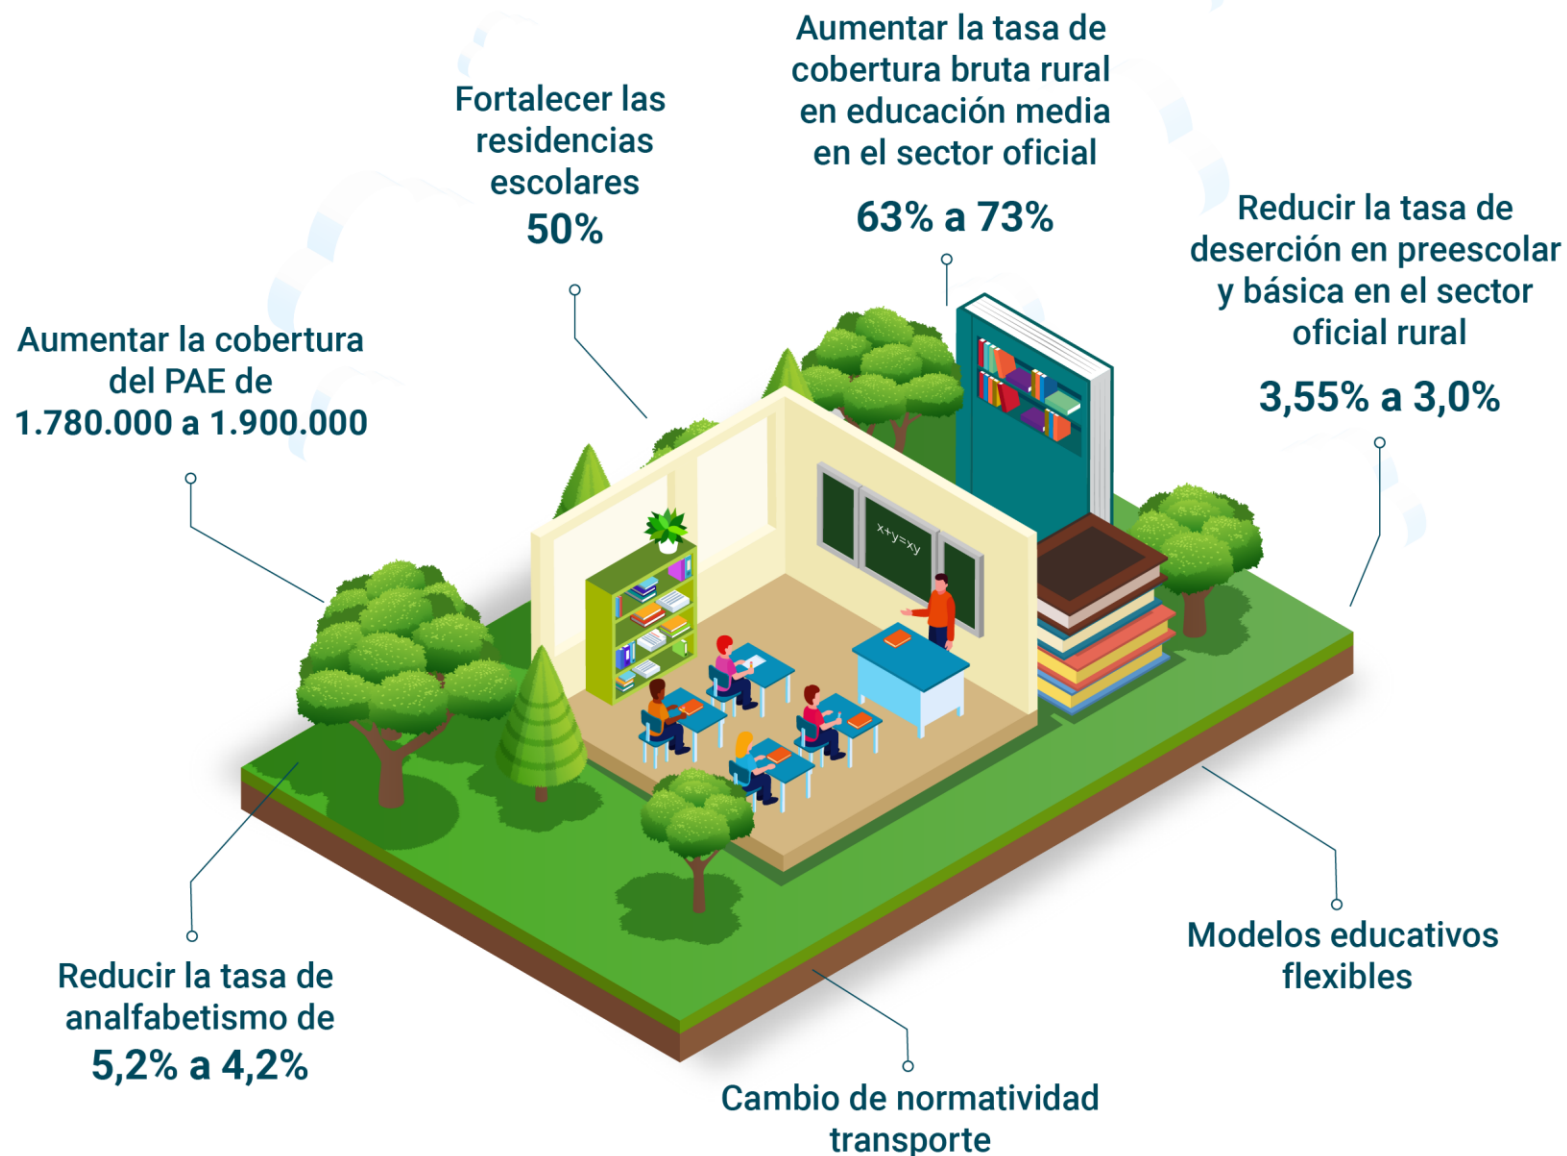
Aumentar la tasa de cobertura bruta rural en educación media en el sector oficial

63% a 73%

Fortalecer las residencias escolares

50%

Reducir la tasa de deserción en preescolar y básica en el sector oficial rural

3,55% a 3,0%

Aumentar la cobertura del PAE de 1.780.000 a 1.900.000

$x+y=xy$

Reducir la tasa de analfabetismo de 5,2% a 4,2%

Modelos educativos flexibles

Cambio de normatividad transporte